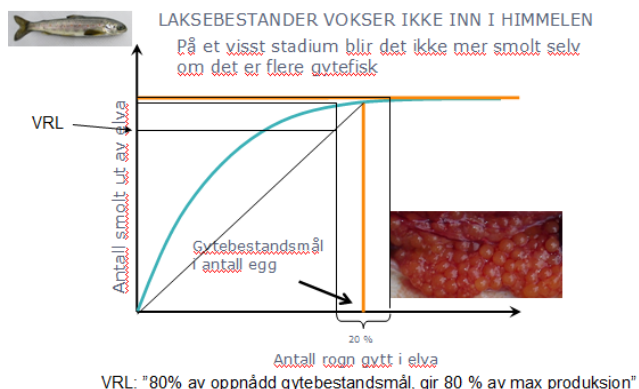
LAKSEBESTANDER VOKSER IKKE INN I HIMMELEN

På et visst stadium blir det ikke mer smolt selv om det er flere gytefisk

VRL

Antall smolt ut av elva

Gytebestandsmål i antall egg

20 %

Antall rogn gytt i elva

VRL: "80% av oppnådd gytebestandsmål, gir 80 % av max produksjon"